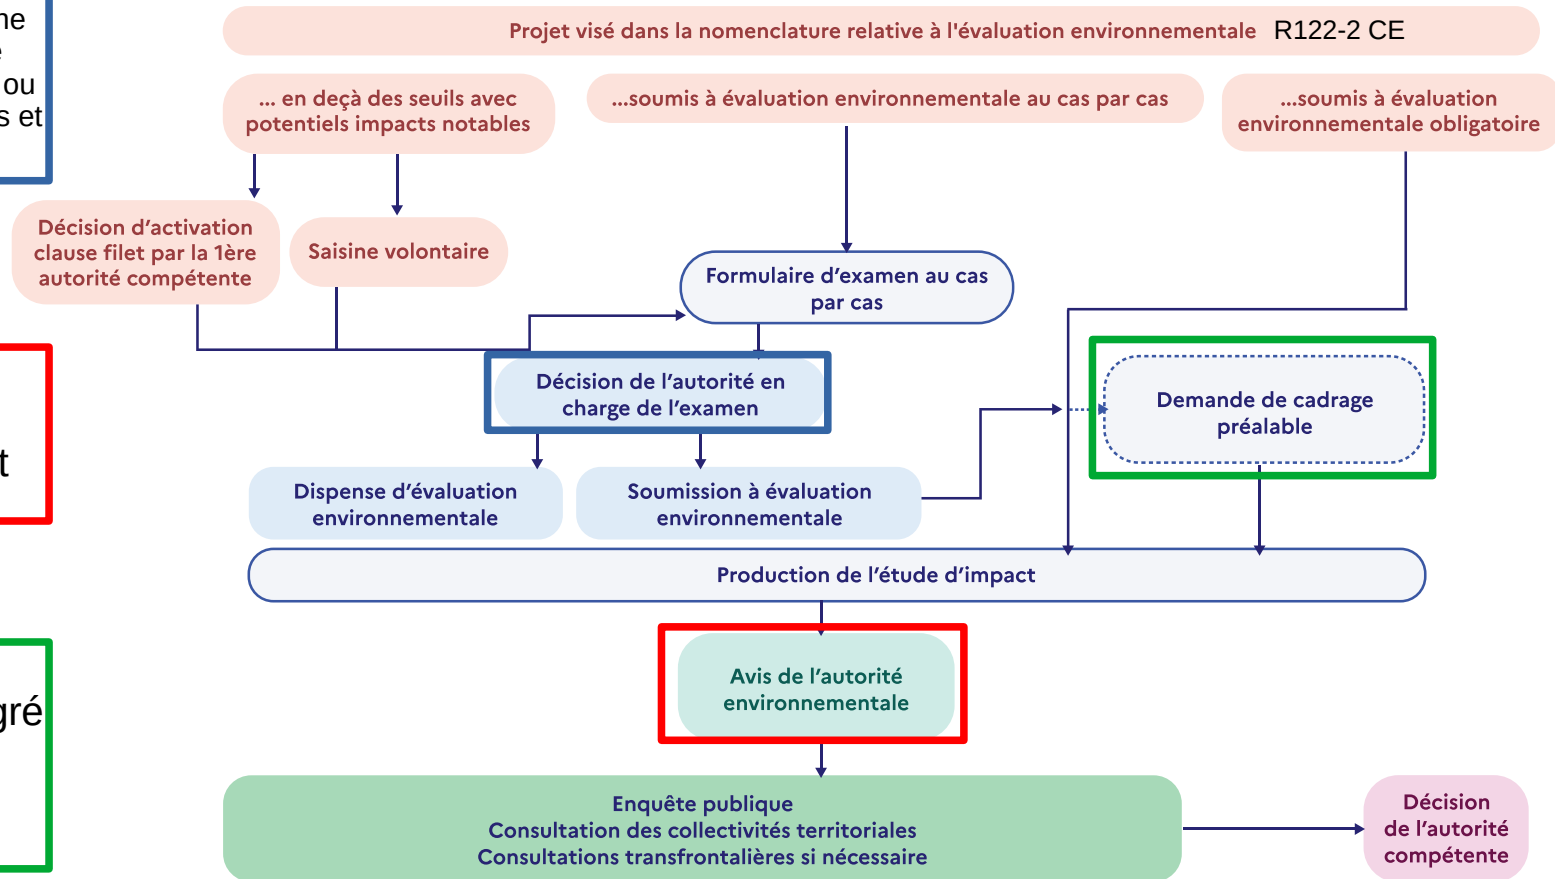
ne
e
ou
s et

t

gré

Projet visé dans la nomenclature relative à l'évaluation environnementale R122-2 CE

... en deçà des seuils avec potentiels impacts notables

...soumis à évaluation environnementale au cas par cas

...soumis à évaluation environnementale obligatoire

Décision d'activation clause filet par la 1ère autorité compétente

Saisine volontaire

Formulaire d'examen au cas par cas

Décision de l'autorité en charge de l'examen

Demande de cadrage préalable

Dispense d'évaluation environnementale

Soumission à évaluation environnementale

Production de l'étude d'impact

Avis de l'autorité environnementale

Enquête publique
Consultation des collectivités territoriales
Consultations transfrontalières si nécessaire

Décision de l'autorité compétente